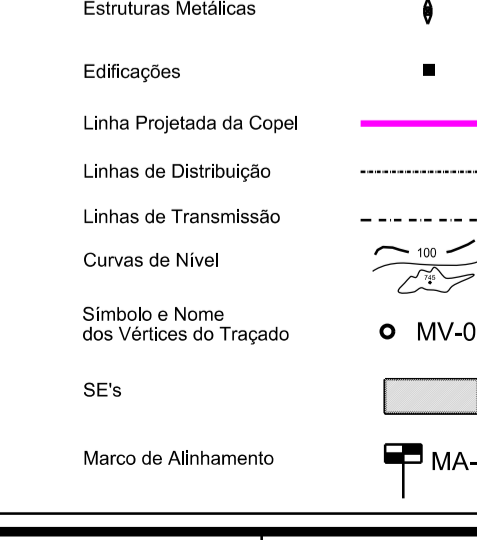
Estruturas Metálicas

Edificações

Linha Projetada da Copel

Linhas de Distribuição

Linhas de Transmissão

Curvas de Nível

100

745

Símbolo e Nome dos Vértices do Traçado

MV-0

SE's

Marco de Alinhamento

MA-